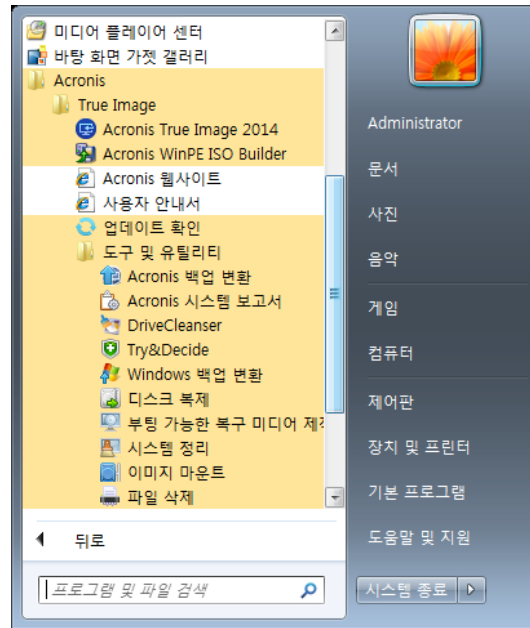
미디어 플레이어 센터
바탕 화면 가젯 갤러리
Acronis
True Image
Acronis True Image 2014
Acronis WinPE ISO Builder
Acronis 웹사이트
사용자 안내서
업데이트 확인
도구 및 유틸리티
Acronis 백업 변환
Acronis 시스템 보고서
DriveCleanser
Try&Decide
Windows 백업 변환
디스크 복제
부팅 가능한 복구 미디어 제
시스템 정리
이미지 마운트
파일 삭제
뒤로
프로그램 및 파일 검색

Administrator
문서
사진
음악
게임
컴퓨터
제어판
장치 및 프린터
기본 프로그램
도움말 및 지원
시스템 종료